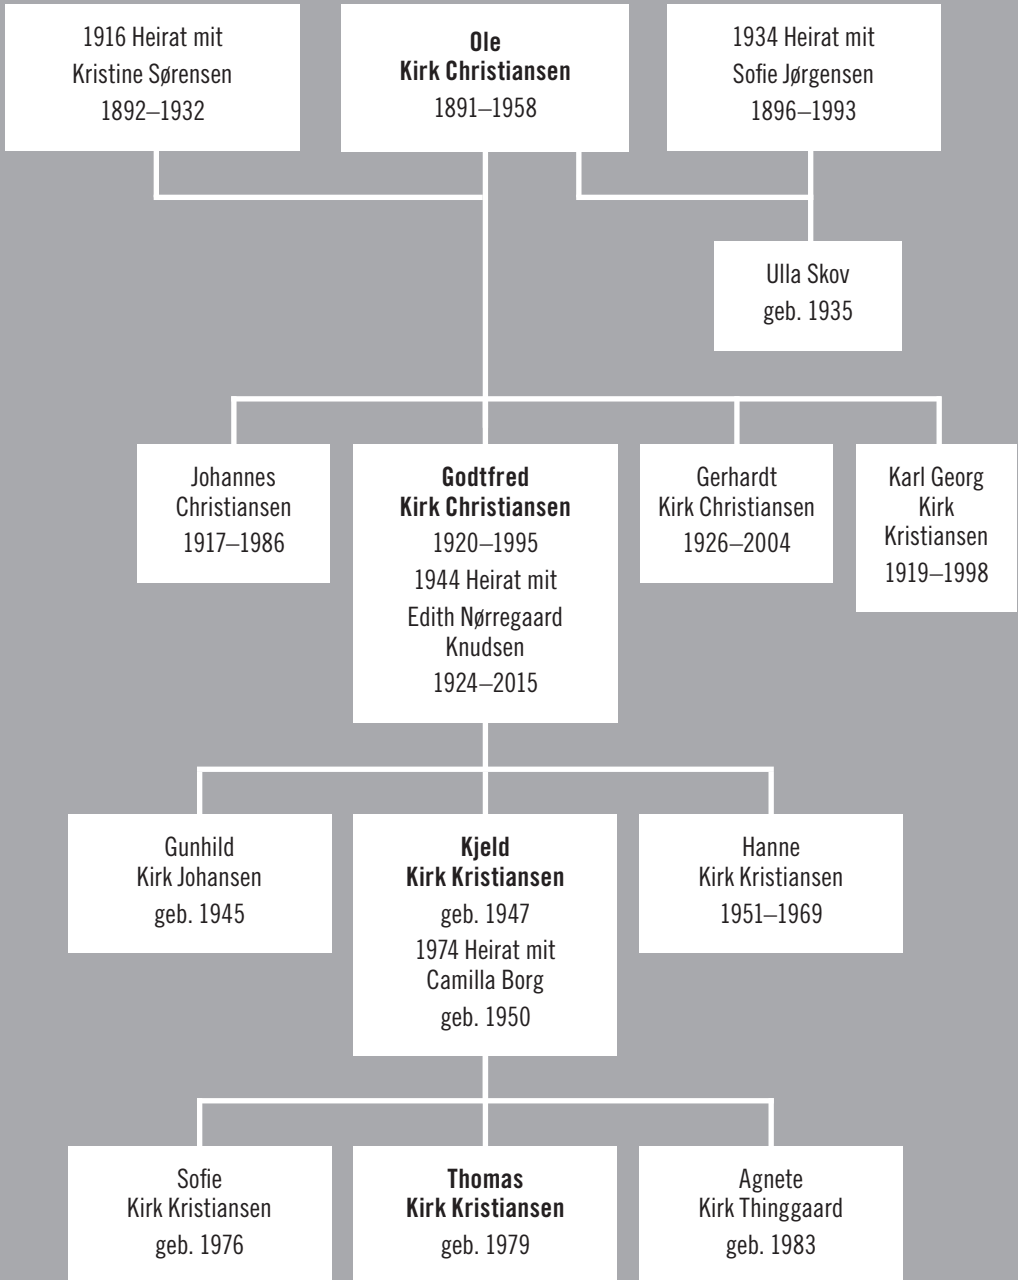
1916 Heirat mit
Kristine Sørensen
1892–1932

**Ole
Kirk Christiansen**
1891–1958

1934 Heirat mit
Sofie Jørgensen
1896–1993

Ulla Skov
geb. 1935

Johannes
Christiansen
1917–1986

**Godtfred
Kirk Christiansen**
1920–1995
1944 Heirat mit
Edith Nørregaard
Knudsen
1924–2015

Gerhardt
Kirk Christiansen
1926–2004

Karl Georg
Kirk
Kristiansen
1919–1998

Gunhild
Kirk Johansen
geb. 1945

**Kjeld
Kirk Kristiansen**
geb. 1947
1974 Heirat mit
Camilla Borg
geb. 1950

Hanne
Kirk Kristiansen
1951–1969

Sofie
Kirk Kristiansen
geb. 1976

**Thomas
Kirk Kristiansen**
geb. 1979

Agnete
Kirk Thinggaard
geb. 1983